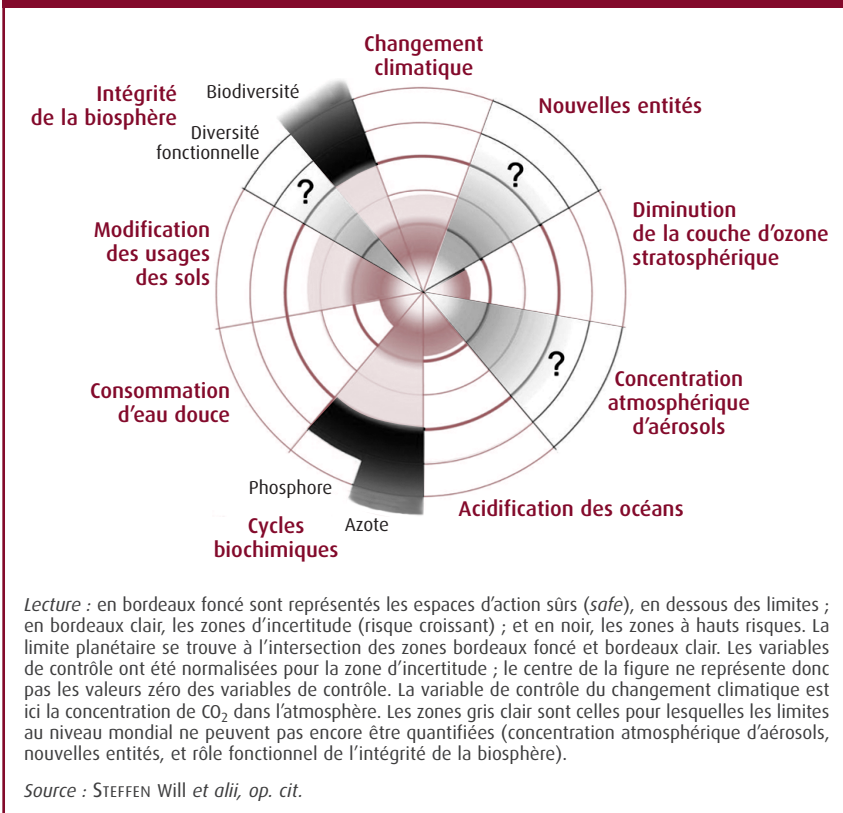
Changement climatique

Nouvelles entités

Diminution de la couche d'ozone stratosphérique

Concentration atmosphérique d'aérosols

Acidification des océans

Cycles biochimiques

Phosphore

Azote

Consommation d'eau douce

Modification des usages des sols

Intégrité de la biosphère

Biodiversité

Diversité fonctionnelle

?

?

?

*Lecture :* en bordeaux foncé sont représentés les espaces d'action sûrs (*safe*), en dessous des limites ; en bordeaux clair, les zones d'incertitude (risque croissant) ; et en noir, les zones à hauts risques. La limite planétaire se trouve à l'intersection des zones bordeaux foncé et bordeaux clair. Les variables de contrôle ont été normalisées pour la zone d'incertitude ; le centre de la figure ne représente donc pas les valeurs zéro des variables de contrôle. La variable de contrôle du changement climatique est ici la concentration de $CO_2$ dans l'atmosphère. Les zones gris clair sont celles pour lesquelles les limites au niveau mondial ne peuvent pas encore être quantifiées (concentration atmosphérique d'aérosols, nouvelles entités, et rôle fonctionnel de l'intégrité de la biosphère).

*Source :* STEFFEN Will *et alii, op. cit.*